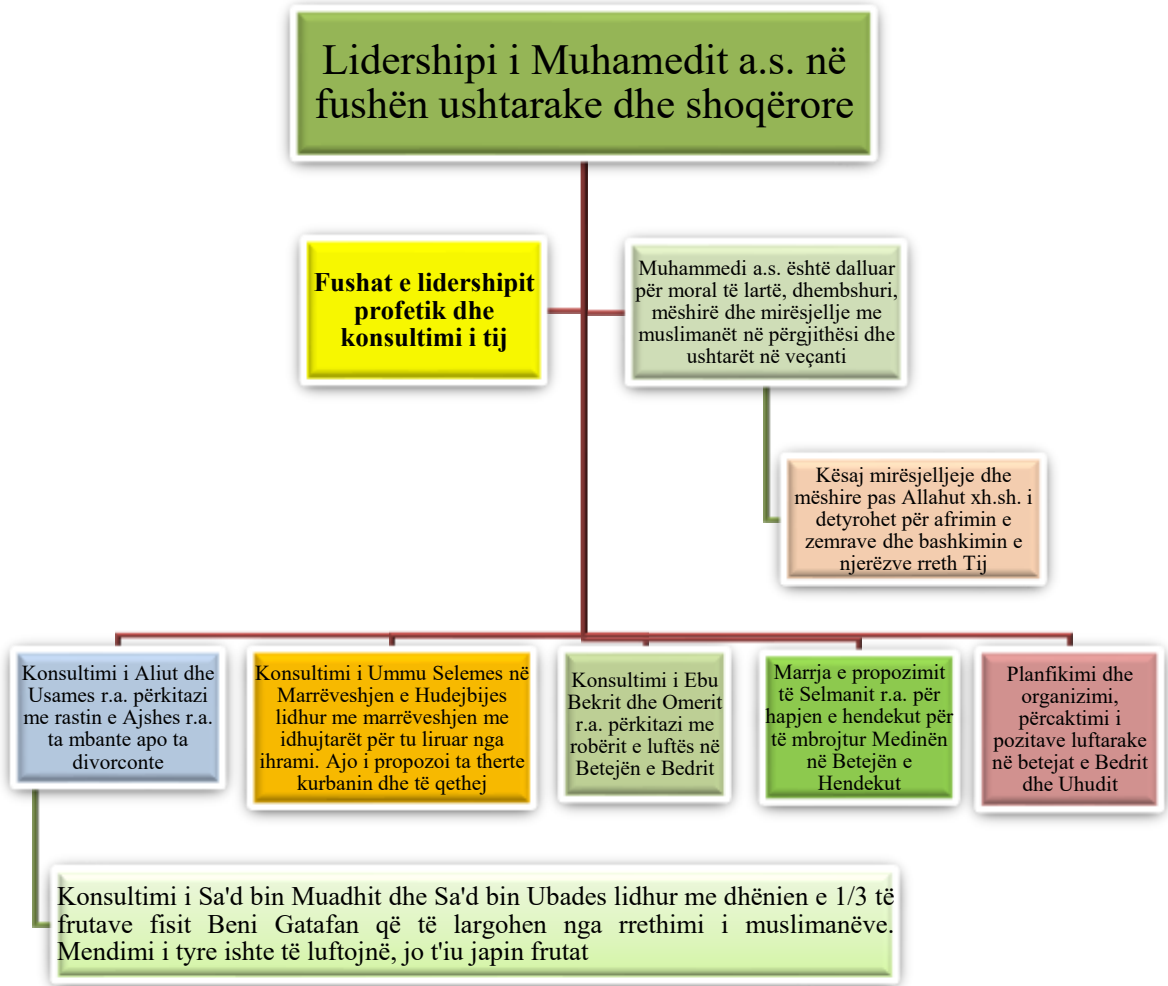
Lidershipi i Muhamedit a.s. në fushën ushtarake dhe shoqërore

Fushat e lidershipit profetik dhe konsultimi i tij

Muhammedi a.s. është dalluar për moral të lartë, dhembshuri, mëshirë dhe mirësjellje me muslimanët në përgjithësi dhe ushtarët në veçanti

Kësaj mirësjelljeje dhe mëshire pas Allahut xh.sh. i detyrohet për afrimin e zemrave dhe bashkimin e njerëzve rreth Tij

Konsultimi i Aliut dhe Usames r.a. përkitazi me rastin e Ajshes r.a. ta mbante apo ta divorconte

Konsultimi i Ummu Selemes në Marrëveshjen e Hudejbijes lidhur me marrëveshjen me idhujtarët për tu liruar nga ihrami. Ajo i propozoi ta therte kurbanin dhe të qethej

Konsultimi i Ebu Bekrit dhe Omerit r.a. përkitazi me robërit e luftës në Betejën e Bedrit

Marrja e propozimit të Selmanit r.a. për hapjen e hendekut për të mbrojtur Medinën në Betejën e Hendekut

Planfikimi dhe organizimi, përcaktimi i pozitave luftarake në betejat e Bedrit dhe Uhudit

Konsultimi i Sa'd bin Muadhit dhe Sa'd bin Ubades lidhur me dhënien e 1/3 të frutave fisit Beni Gatafan që të largohen nga rrethimi i muslimanëve. Mendimi i tyre ishte të luftojnë, jo t'iu japin frutat